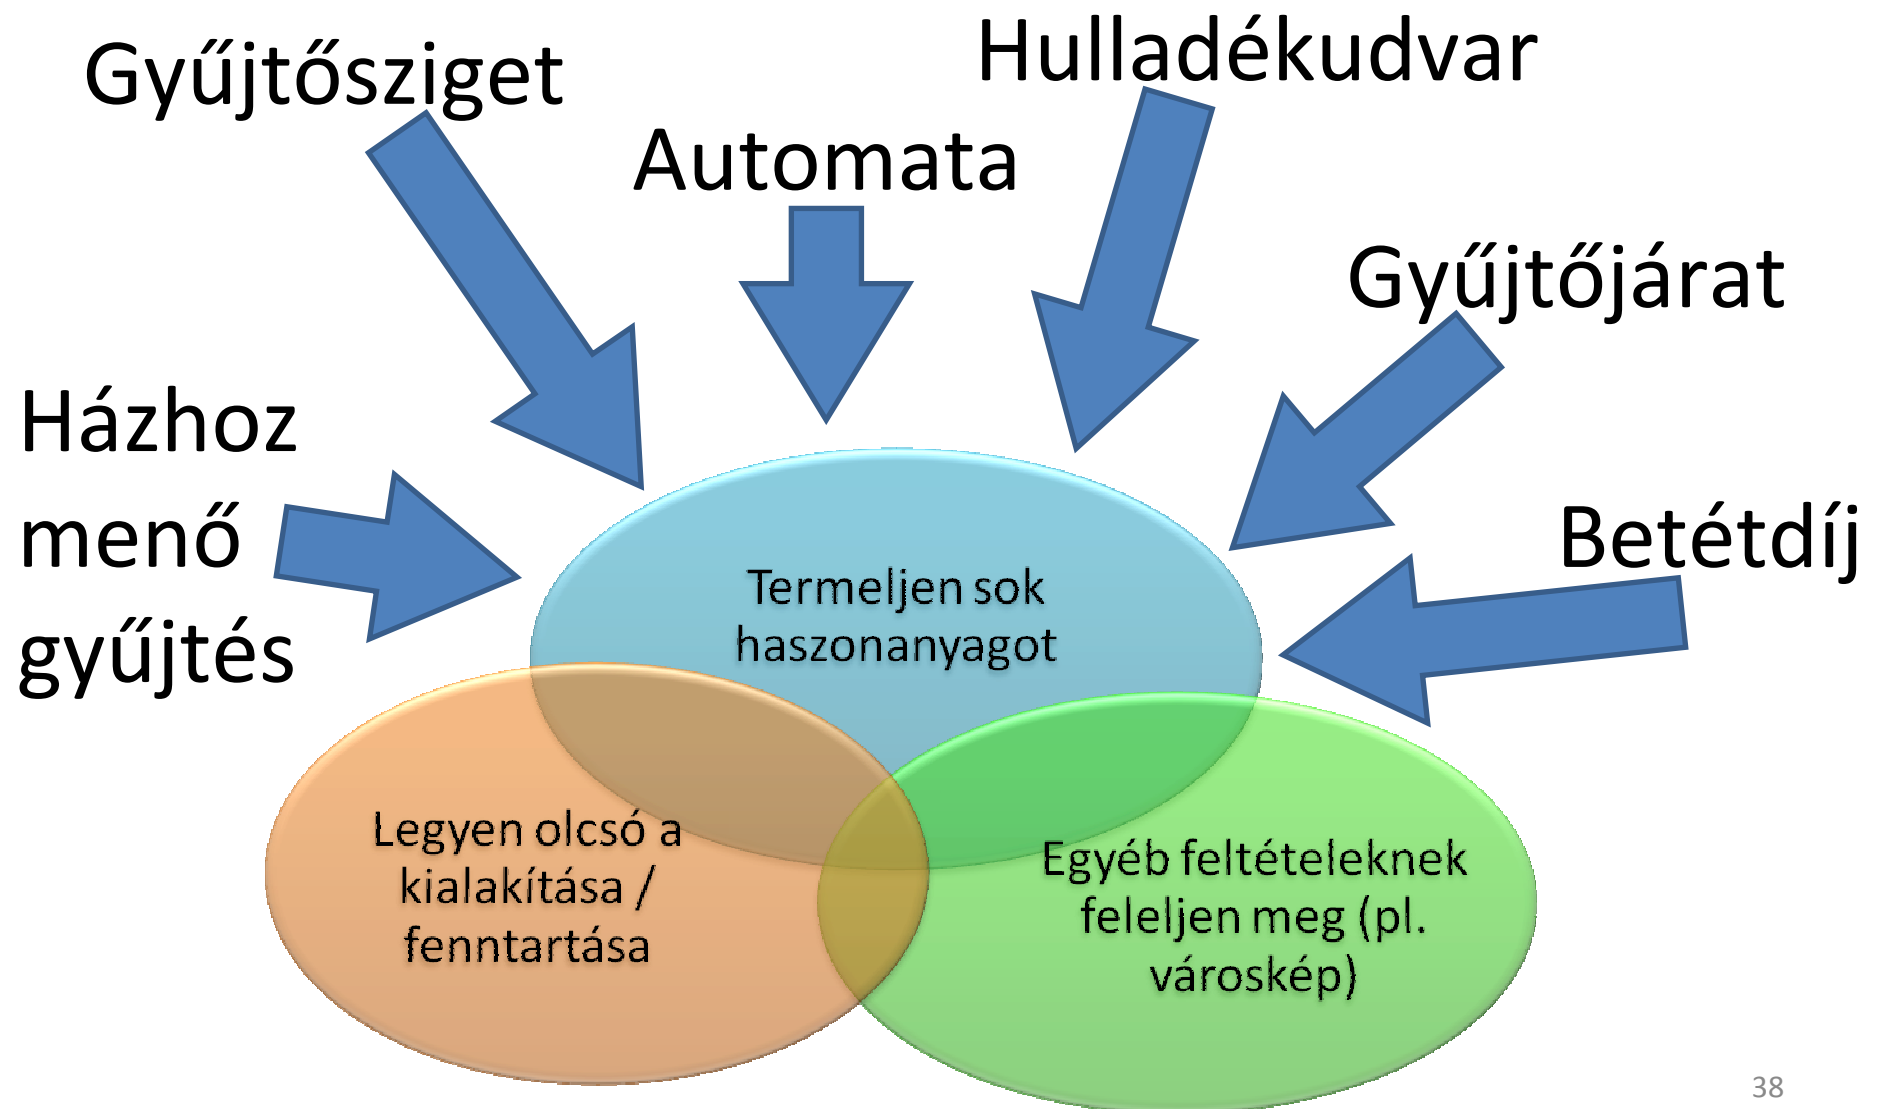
Gyűjtősziget

Automata

Hulladékudvar

Gyűjtőjárat

Házhoz menő gyűjtés

Betétdíj

Termeljen sok haszonanyagot

Legyen olcsó a kialakítása / fenntartása

Egyéb feltételeknek feleljen meg (pl. városkép)

38